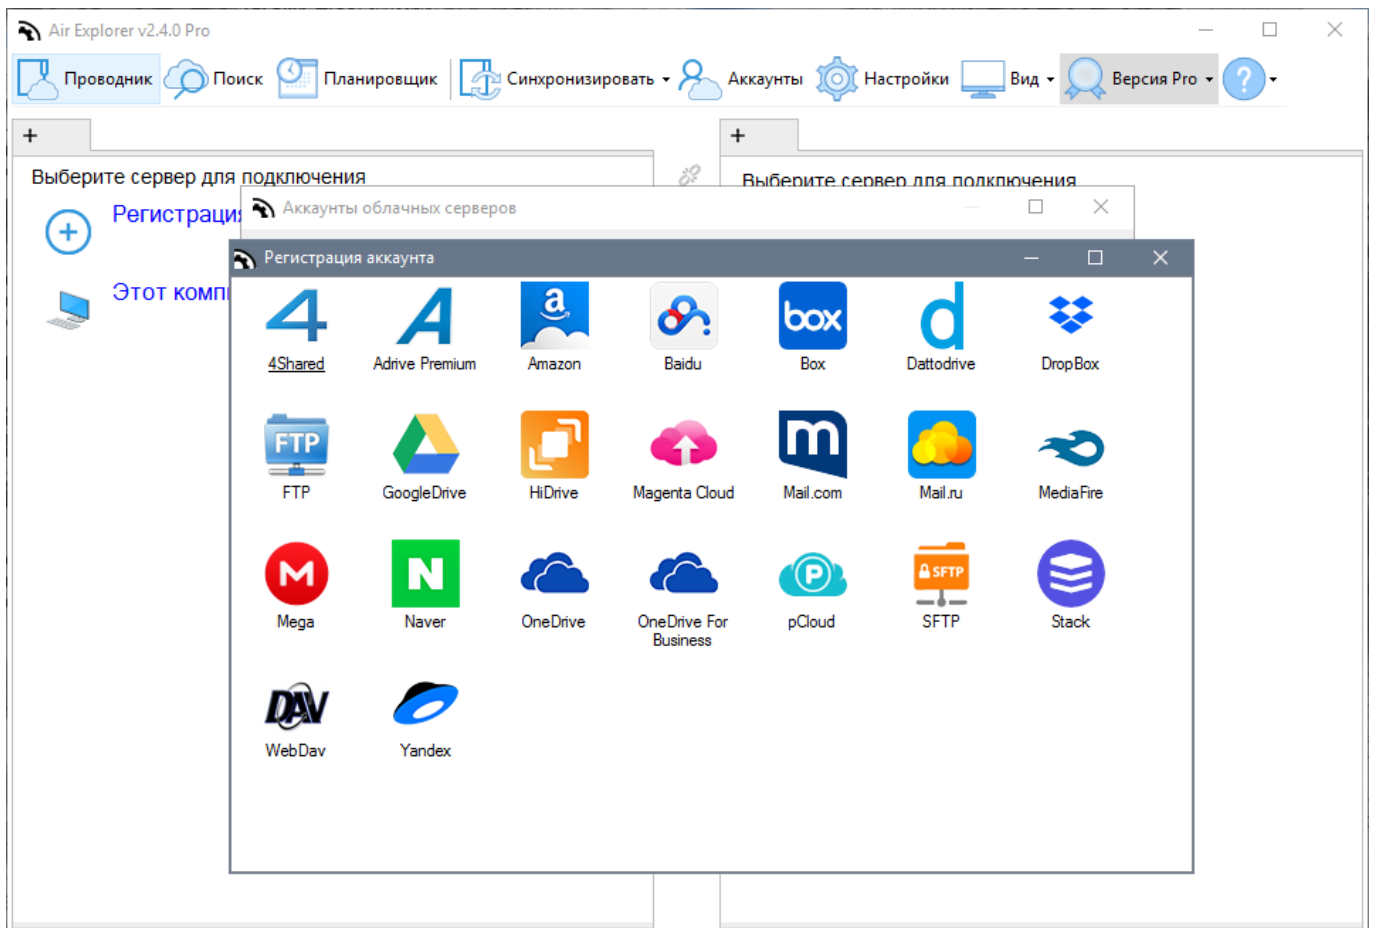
Air Explorer v2.4.0 Pro

Проводник Поиск Планировщик Синхронизировать Аккаунты Настройки Вид Версия Pro ?

+

Выберите сервер для подключения

Регистрация

Этот компь

+

Выберите сервер для подключения

Аккаунты облачных серверов

Регистрация аккаунта

4Shared
Adrive Premium
Amazon
Baidu
Box
Dattodrive
DropBox
FTP
GoogleDrive
HiDrive
Magenta Cloud
Mail.com
Mail.ru
MediaFire
Mega
Naver
OneDrive
OneDrive For Business
pCloud
SFTP
Stack
WebDav
Yandex